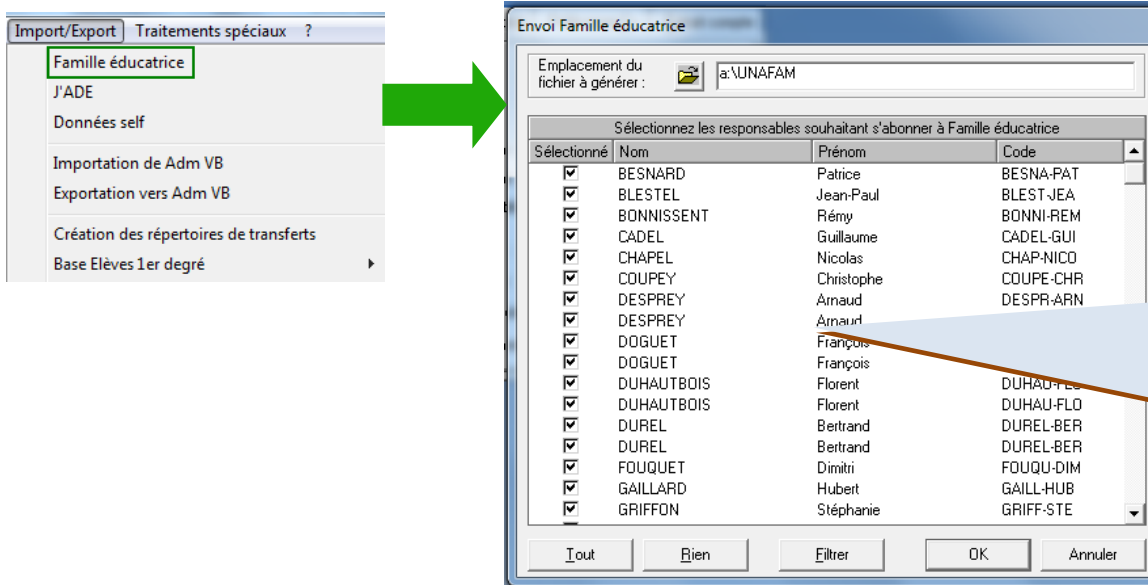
Import/Export Traitements spéciaux ?
Famille éducatrice
J'ADE
Données self
Importation de Adm VB
Exportation vers Adm VB
Création des répertoires de transferts
Base Elèves 1er degré

Envoi Famille éducatrice
Emplacement du fichier à générer : a:\UNAFAM
Sélectionnez les responsables souhaitant s'abonner à Famille éducatrice

| Sélectionné | Nom | Prénom | Code |
|---|---|---|---|
| ☑ | BESNARD | Patrice | BESNA-PAT |
| ☑ | BLESTEL | Jean-Paul | BLEST-JEA |
| ☑ | BONNISSENT | Rémy | BONNI-REM |
| ☑ | CADEL | Guillaume | CADEL-GUI |
| ☑ | CHAPEL | Nicolas | CHAP-NICO |
| ☑ | COUPEY | Christophe | COUPE-CHR |
| ☑ | DESPREY | Arnaud | DESPR-ARN |
| ☑ | DESPREY | Arnaud | |
| ☑ | DOGUET | François | |
| ☑ | DOGUET | François | |
| ☑ | DUHAUTBOIS | Florent | DUHAU-FLO |
| ☑ | DUHAUTBOIS | Florent | DUHAU-FLO |
| ☑ | DUREL | Bertrand | DUREL-BER |
| ☑ | DUREL | Bertrand | DUREL-BER |
| ☑ | FOUQUET | Dimitri | FOUQU-DIM |
| ☑ | GAILLARD | Hubert | GAILL-HUB |
| ☑ | GRIFFON | Stéphanie | GRIFF-STE |

Tout Rien Filtrer OK Annuler